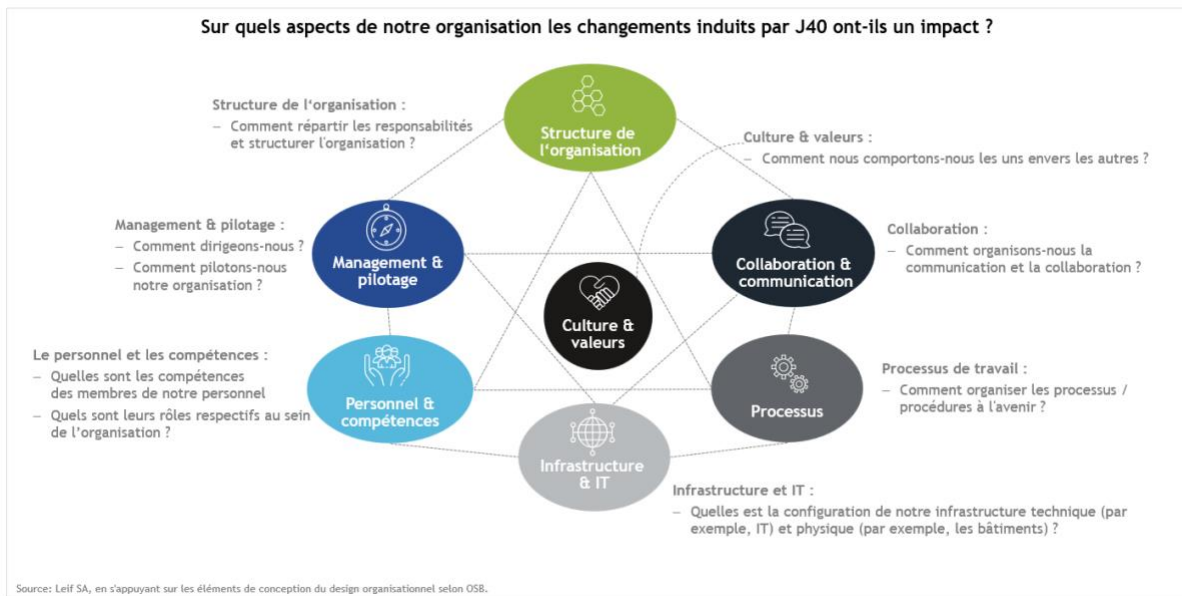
Sur quels aspects de notre organisation les changements induits par J40 ont-ils un impact ?

Structure de l'organisation :
– Comment répartir les responsabilités et structurer l'organisation ?

Structure de l'organisation

Culture & valeurs :
– Comment nous comportons-nous les uns envers les autres ?

Management & pilotage :
– Comment dirigeons-nous ?
– Comment pilotons-nous notre organisation ?

Management & pilotage

Collaboration & communication

Collaboration :
– Comment organisons-nous la communication et la collaboration ?

Culture & valeurs

Le personnel et les compétences :
– Quelles sont les compétences des membres de notre personnel
– Quels sont leurs rôles respectifs au sein de l'organisation ?

Personnel & compétences

Processus

Processus de travail :
– Comment organiser les processus / procédures à l'avenir ?

Infrastructure & IT

Infrastructure et IT :
– Quelles est la configuration de notre infrastructure technique (par exemple, IT) et physique (par exemple, les bâtiments) ?

Source: Leif SA, en s'appuyant sur les éléments de conception du design organisationnel selon OSB.